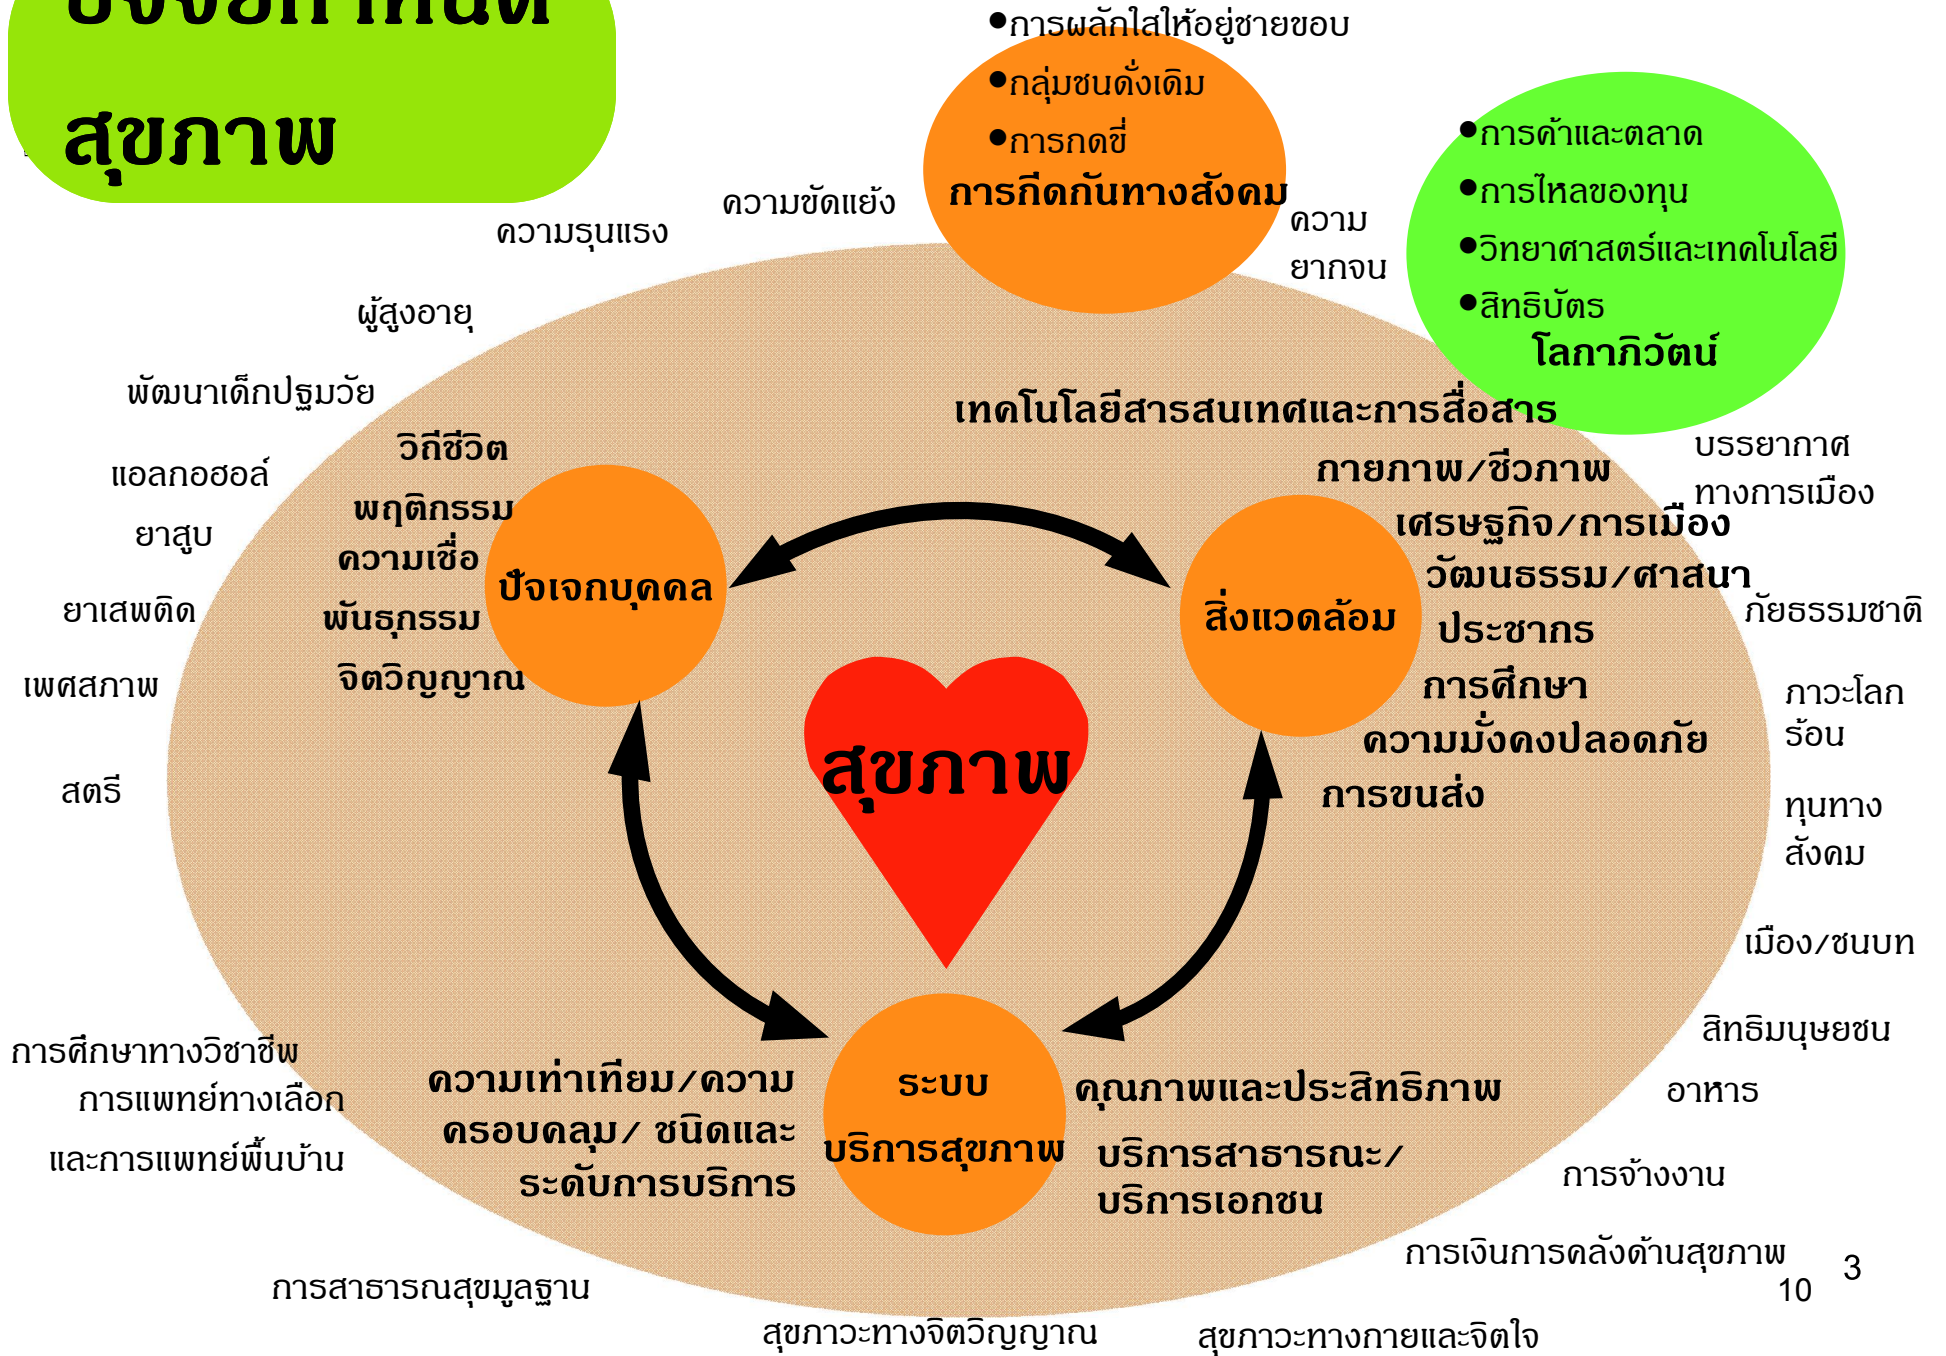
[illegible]
สุขภาพ

•การผลักใสให้อยู่ชายขอบ
•กลุ่มชนดั่งเดิม
•การกดขี่
การกีดกันทางสังคม

•การค้าและตลาด
•การไหลของทุน
•วิทยาศาสตร์และเทคโนโลยี
•สิทธิบัตร
โลกาภิวัตน์

ความขัดแย้ง
ความรุนแรง
ความยากจน
ผู้สูงอายุ
พัฒนาเด็กปฐมวัย
แอลกอฮอล์
ยาสูบ
ยาเสพติด
เพศสภาพ
สตรี

เทคโนโลยีสารสนเทศและการสื่อสาร
บรรยากาศทางการเมือง

วิถีชีวิต
พฤติกรรม
ความเชื่อ
พันธุกรรม
จิตวิญญาณ
ปัจเจกบุคคล

สิ่งแวดล้อม
กายภาพ/ชีวภาพ
เศรษฐกิจ/การเมือง
วัฒนธรรม/ศาสนา
ประชากร
การศึกษา
ความมั่งคงปลอดภัย
การขนส่ง

ภัยธรรมชาติ
ภาวะโลกร้อน
ทุนทางสังคม
เมือง/ชนบท
สิทธิมนุษยชน
อาหาร
การจ้างงาน
การเงินการคลังด้านสุขภาพ

สุขภาพ

ระบบ
บริการสุขภาพ
ความเท่าเทียม/ความครอบคลุม/ ชนิดและระดับการบริการ
คุณภาพและประสิทธิภาพ
บริการสาธารณะ/บริการเอกชน

การศึกษาทางวิชาชีพ
การแพทย์ทางเลือก
และการแพทย์พื้นบ้าน
การสาธารณสุขมูลฐาน
สุขภาวะทางจิตวิญญาณ
สุขภาวะทางกายและจิตใจ

3
10